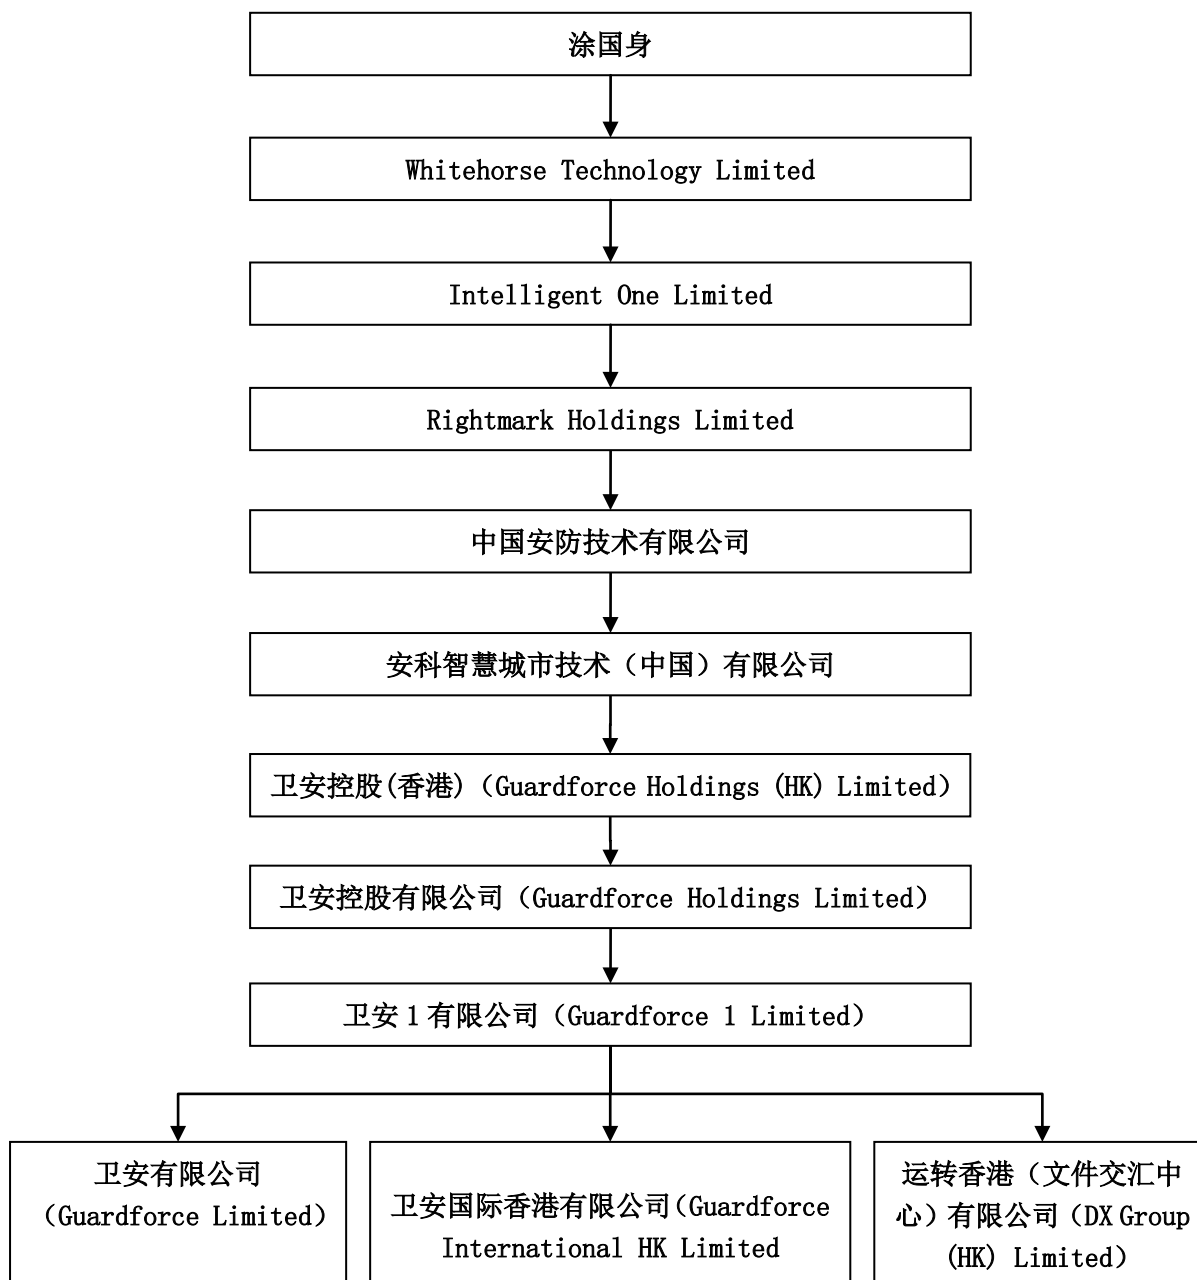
涂国身

Whitehorse Technology Limited

Intelligent One Limited

Rightmark Holdings Limited

中国安防技术有限公司

安科智慧城市技术（中国）有限公司

卫安控股(香港)（Guardforce Holdings (HK) Limited）

卫安控股有限公司（Guardforce Holdings Limited）

卫安 1 有限公司（Guardforce 1 Limited）

卫安有限公司（Guardforce Limited）

卫安国际香港有限公司（Guardforce International HK Limited

运转香港（文件交汇中心）有限公司（DX Group (HK) Limited）